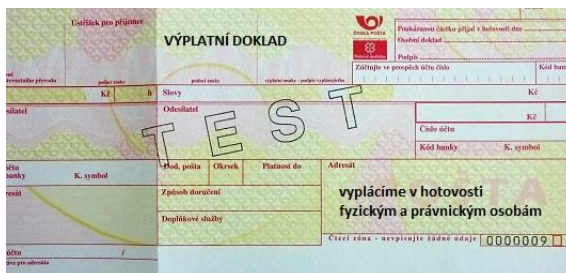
Ústřižek pro příjemce

VÝPLATNÍ DOKLAD

ČESKÁ POŠTA

Prokazatelné částku přijal v hotovosti dne

Osobní doklad

Podpis

Zúčtujte ve prospěch účtu číslo

Kód banky

poštovního poukázky převodu

podací razítko

podací razítko

výplatní razítko - podpis výplatního

Kč

h

Slovy

Kč

Odesílatel

Odesílatel

Kč

TEST

Číslo účtu

Kód banky

K. symbol

účtu

banky

K. symbol

Pod. pošta

Okrsek

Platnost do

Adresát

resát

Způsob doručení

vyplácíme v hotovosti fyzickým a právnickým osobám

Doplňkové služby

Čtecí zóna - nevpisujte žádné údaje

0000009

účtu

pro adresáta